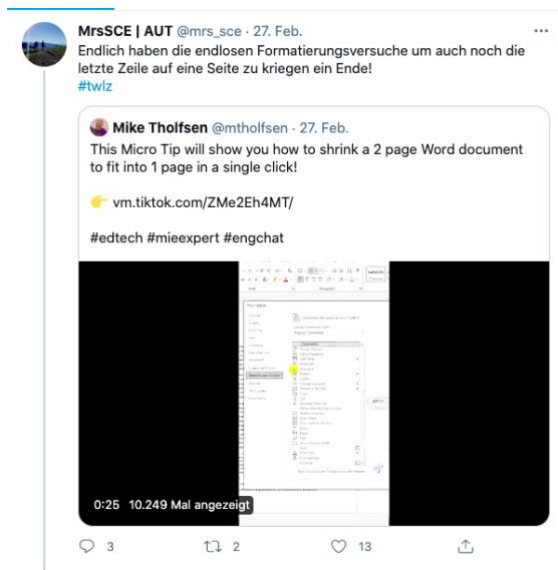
MrsSCE | AUT @mrs_sce · 27. Feb.
Endlich haben die endlosen Formatierungsversuche um auch noch die letzte Zeile auf eine Seite zu kriegen ein Ende!
#twlz

Mike Tholfsen @mtholfsen · 27. Feb.
This Micro Tip will show you how to shrink a 2 page Word document to fit into 1 page in a single click!

👉 vm.tiktok.com/ZMe2Eh4MT/

#edtech #mieexpert #engchat

0:25 10.249 Mal angezeigt

3 2 13